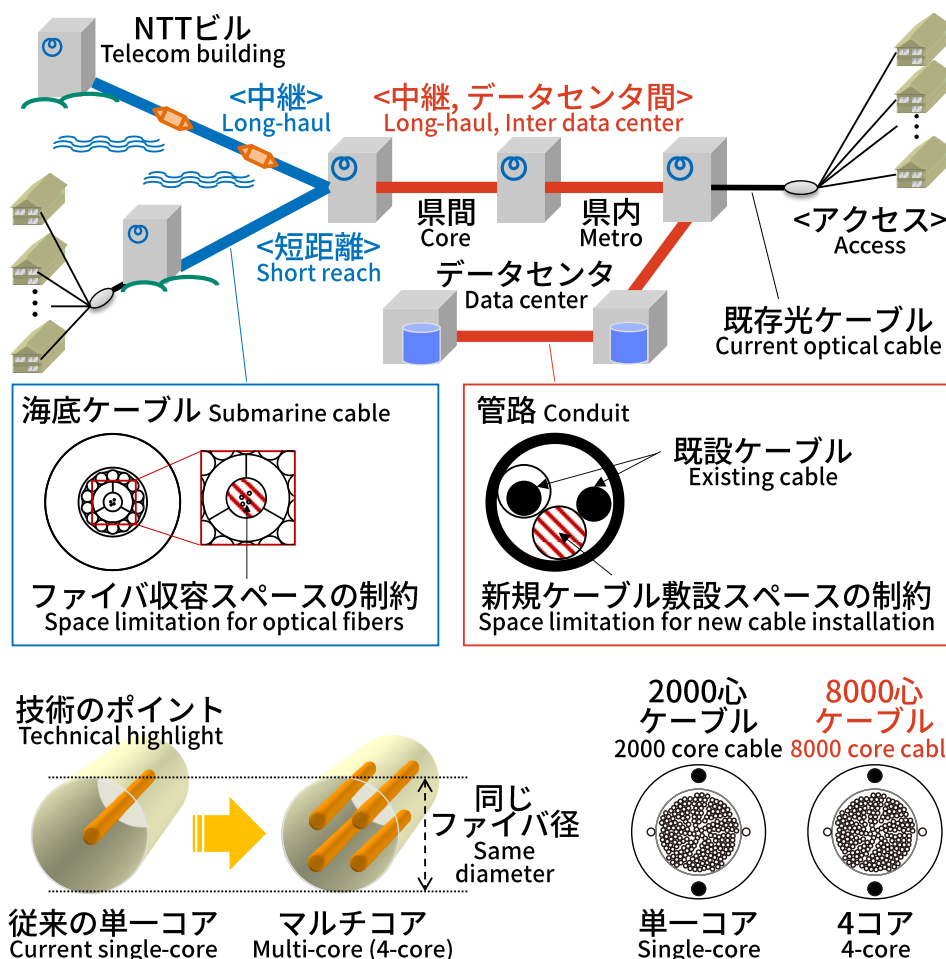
NTTビル
Telecom building

<中継>
Long-haul

<中継, データセンタ間>
Long-haul, Inter data center

県間
Core

県内
Metro

<短距離>
Short reach

<アクセス>
Access

データセンタ
Data center

既存光ケーブル
Current optical cable

海底ケーブル Submarine cable

ファイバ収容スペースの制約
Space limitation for optical fibers

管路 Conduit

既設ケーブル
Existing cable

新規ケーブル敷設スペースの制約
Space limitation for new cable installation

技術のポイント
Technical highlight

同じ
ファイバ径
Same
diameter

従来の単一コア
Current single-core

マルチコア
Multi-core (4-core)

2000心
ケーブル
2000 core cable

8000心
ケーブル
8000 core cabl

単一コア
Single-core

4コア
4-core